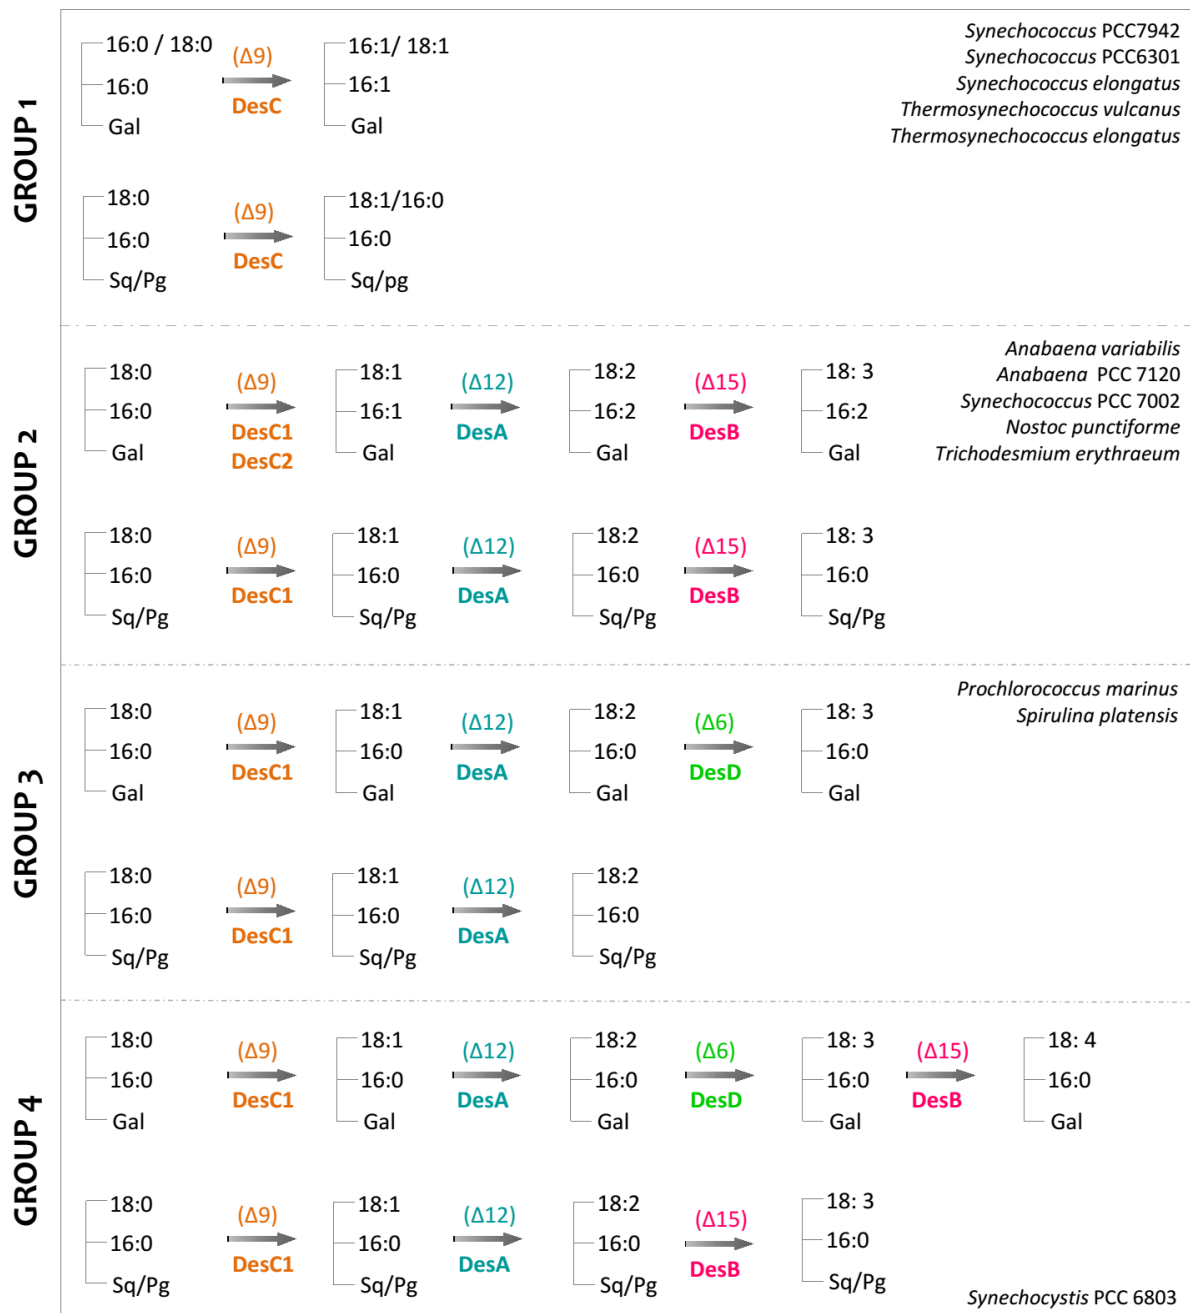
GROUP 1

16:0 / 18:0
16:0
Gal
(Δ9)
DesC
16:1/ 18:1
16:1
Gal

Synechococcus PCC7942
Synechococcus PCC6301
Synechococcus elongatus
Thermosynechococcus vulcanus
Thermosynechococcus elongatus

18:0
16:0
Sq/Pg
(Δ9)
DesC
18:1/16:0
16:0
Sq/pg

GROUP 2

18:0
16:0
Gal
(Δ9)
DesC1
DesC2
18:1
16:1
Gal
(Δ12)
DesA
18:2
16:2
Gal
(Δ15)
DesB
18: 3
16:2
Gal

Anabaena variabilis
Anabaena PCC 7120
Synechococcus PCC 7002
Nostoc punctiforme
Trichodesmium erythraeum

18:0
16:0
Sq/Pg
(Δ9)
DesC1
18:1
16:0
Sq/Pg
(Δ12)
DesA
18:2
16:0
Sq/Pg
(Δ15)
DesB
18: 3
16:0
Sq/Pg

GROUP 3

18:0
16:0
Gal
(Δ9)
DesC1
18:1
16:0
Gal
(Δ12)
DesA
18:2
16:0
Gal
(Δ6)
DesD
18: 3
16:0
Gal

Prochlorococcus marinus
Spirulina platensis

18:0
16:0
Sq/Pg
(Δ9)
DesC1
18:1
16:0
Sq/Pg
(Δ12)
DesA
18:2
16:0
Sq/Pg

GROUP 4

18:0
16:0
Gal
(Δ9)
DesC1
18:1
16:0
Gal
(Δ12)
DesA
18:2
16:0
Gal
(Δ6)
DesD
18: 3
16:0
Gal
(Δ15)
DesB
18: 4
16:0
Gal

18:0
16:0
Sq/Pg
(Δ9)
DesC1
18:1
16:0
Sq/Pg
(Δ12)
DesA
18:2
16:0
Sq/Pg
(Δ15)
DesB
18: 3
16:0
Sq/Pg

Synechocystis PCC 6803